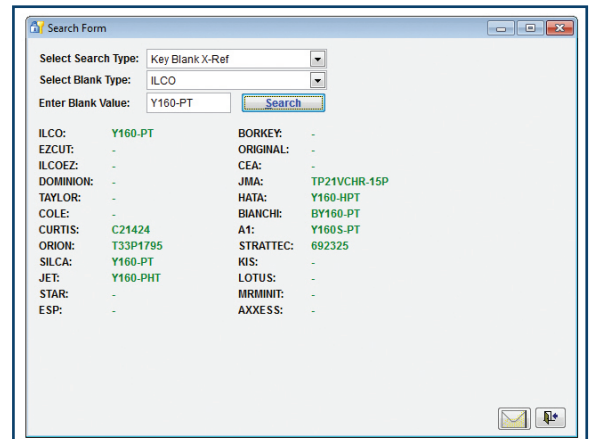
Search Form

Select Search Type: Key Blank X-Ref
Select Blank Type: ILCO
Enter Blank Value: Y160-PT
Search

| | | | |
|---|---|---|---|
| ILCO: | Y160-PT | BORKEY: | - |
| EZCUT: | - | ORIGINAL: | - |
| ILCOEZ: | - | CEA: | - |
| DOMINION: | - | JMA: | TP21VCHR-15P |
| TAYLOR: | - | HATA: | Y160-HPT |
| COLE: | - | BIANCHI: | BY160-PT |
| CURTIS: | C21424 | A1: | Y160S-PT |
| ORION: | T33P1795 | STRATTEC: | 692325 |
| SILCA: | Y160-PT | KIS: | - |
| JET: | Y160-PHT | LOTUS: | - |
| STAR: | - | MRMINIT: | - |
| ESP: | - | AXXESS: | - |